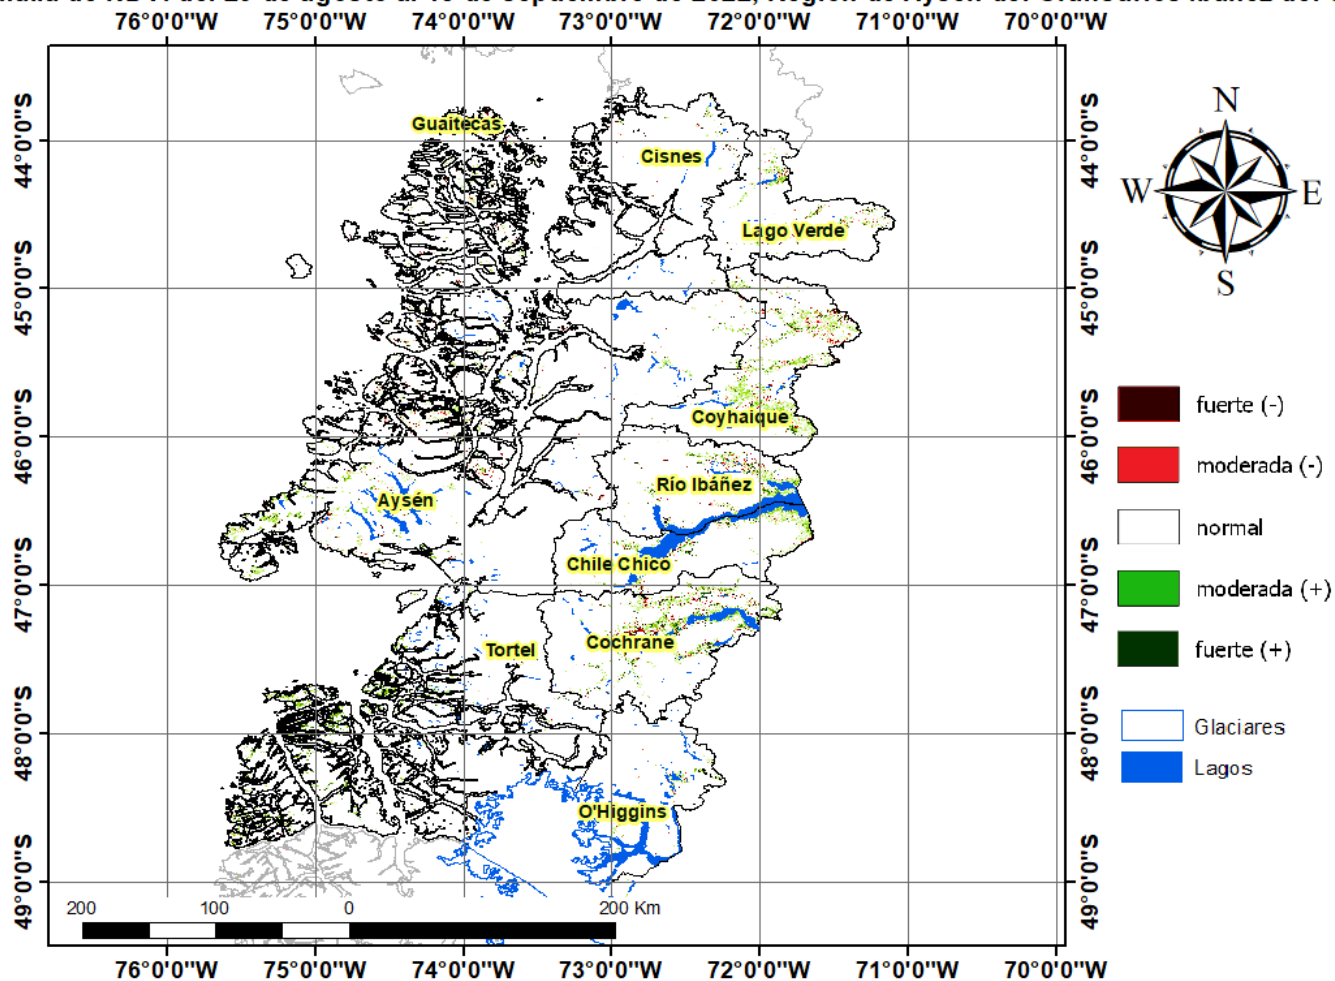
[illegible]

76°0'0"W 75°0'0"W 74°0'0"W 73°0'0"W 72°0'0"W 71°0'0"W 70°0'0"W

44°0'0"S 45°0'0"S 46°0'0"S 47°0'0"S 48°0'0"S 49°0'0"S

Guaitecas
Cisnes
Lago Verde
Coyhaique
Río Ibáñez
Aysén
Chile Chico
Tortel
Cochrane
O'Higgins

N
W
E
S

fuerte (-)
moderada (-)
normal
moderada (+)
fuerte (+)

Glaciares
Lagos

200 100 0 200 Km

44°0'0"S 45°0'0"S 46°0'0"S 47°0'0"S 48°0'0"S 49°0'0"S

76°0'0"W 75°0'0"W 74°0'0"W 73°0'0"W 72°0'0"W 71°0'0"W 70°0'0"W